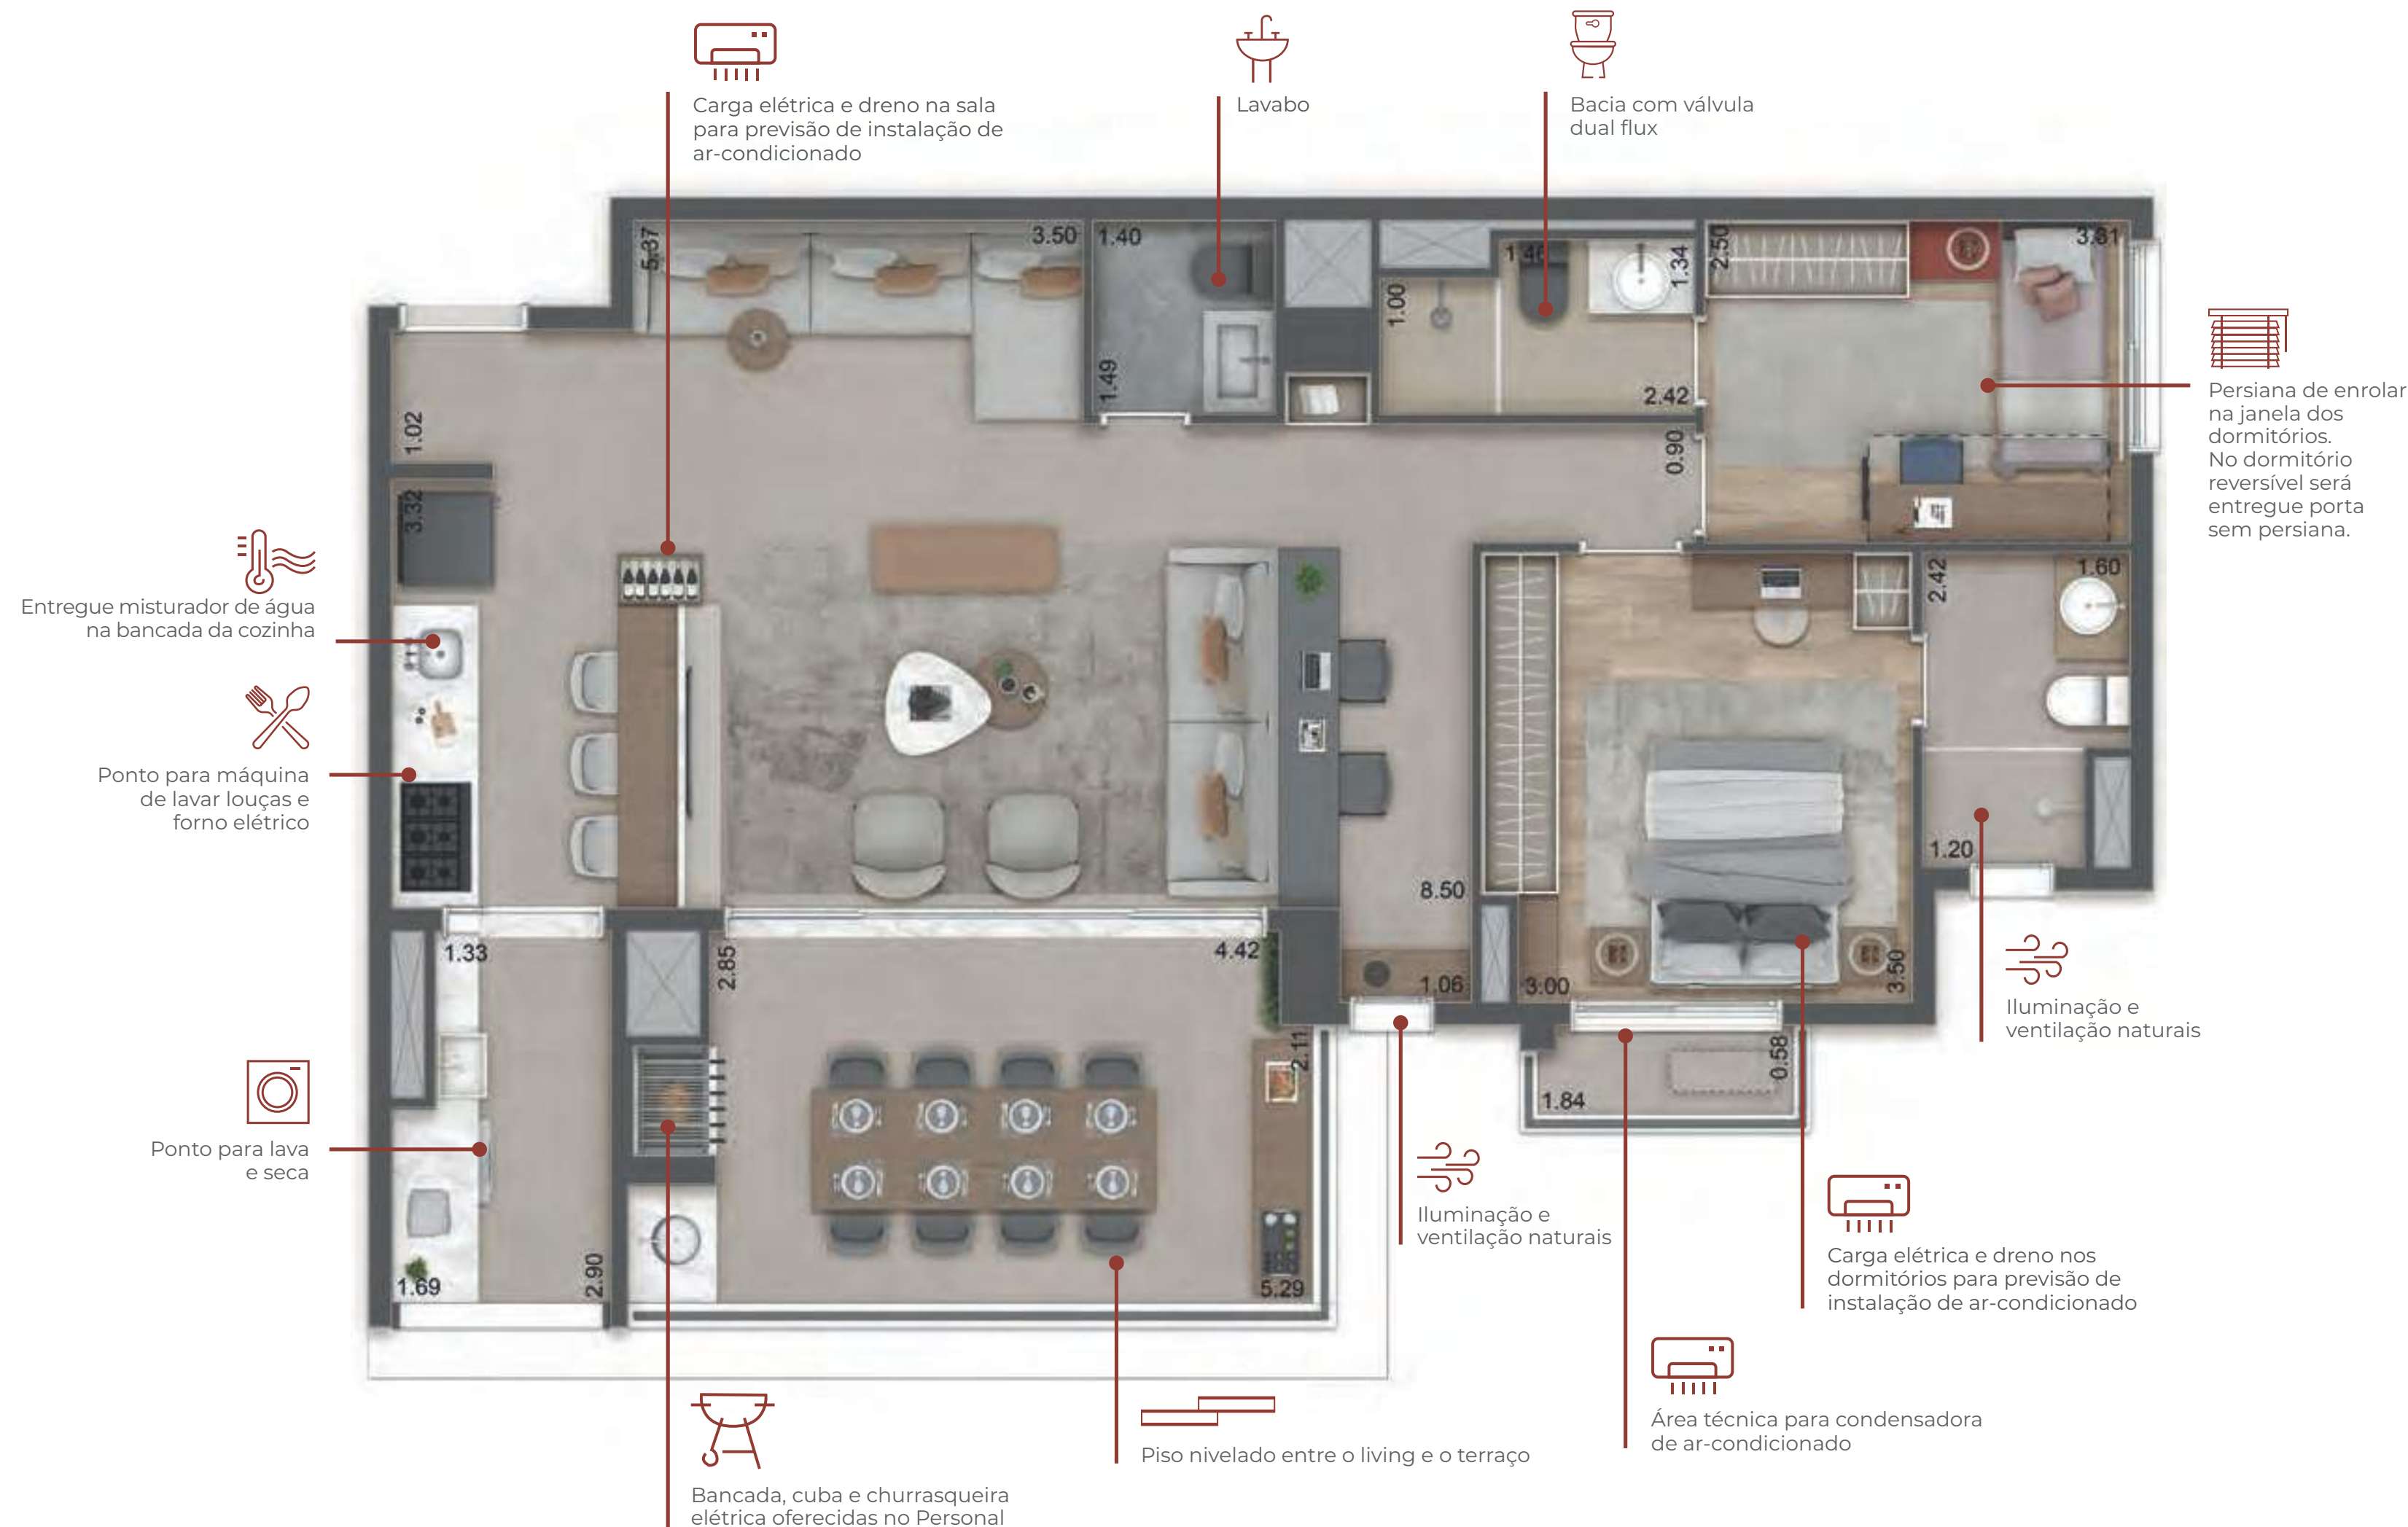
Carga elétrica e dreno na sala para previsão de instalação de ar-condicionado

Lavabo

Bacia com válvula dual flux

Persiana de enrolar na janela dos dormitórios. No dormitório reversível será entregue porta sem persiana.

Entregue misturador de água na bancada da cozinha

Ponto para máquina de lavar louças e forno elétrico

Ponto para lava e seca

5.37
3.50
1.40
1.49
1.00
1.46
1.34
2.50
3.81
2.42
0.90
1.02
3.32
2.42
1.60
1.20
8.50
1.06
3.00
3.50
1.33
2.85
4.42
2.11
0.58
1.84
1.69
2.90
5.29

Iluminação e ventilação naturais

Iluminação e ventilação naturais

Carga elétrica e dreno nos dormitórios para previsão de instalação de ar-condicionado

Área técnica para condensadora de ar-condicionado

Piso nivelado entre o living e o terraço

Bancada, cuba e churrasqueira elétrica oferecidas no Personal